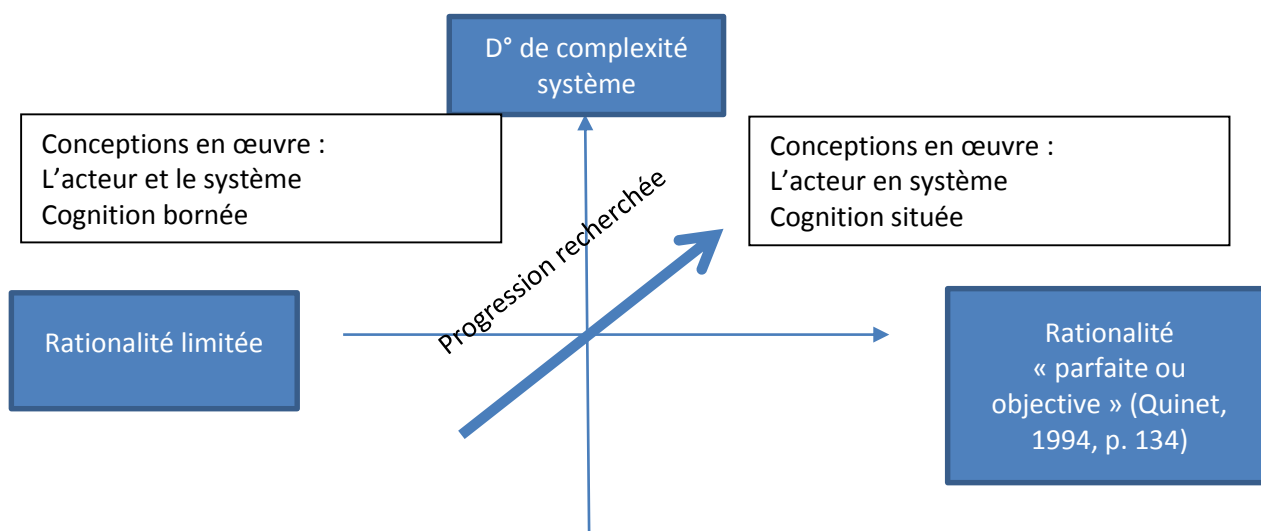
D° de complexité système

Conceptions en œuvre :
L'acteur et le système
Cognition bornée

Progression recherchée

Conceptions en œuvre :
L'acteur en système
Cognition située

Rationalité limitée

Rationalité « parfaite ou objective » (Quinet, 1994, p. 134)